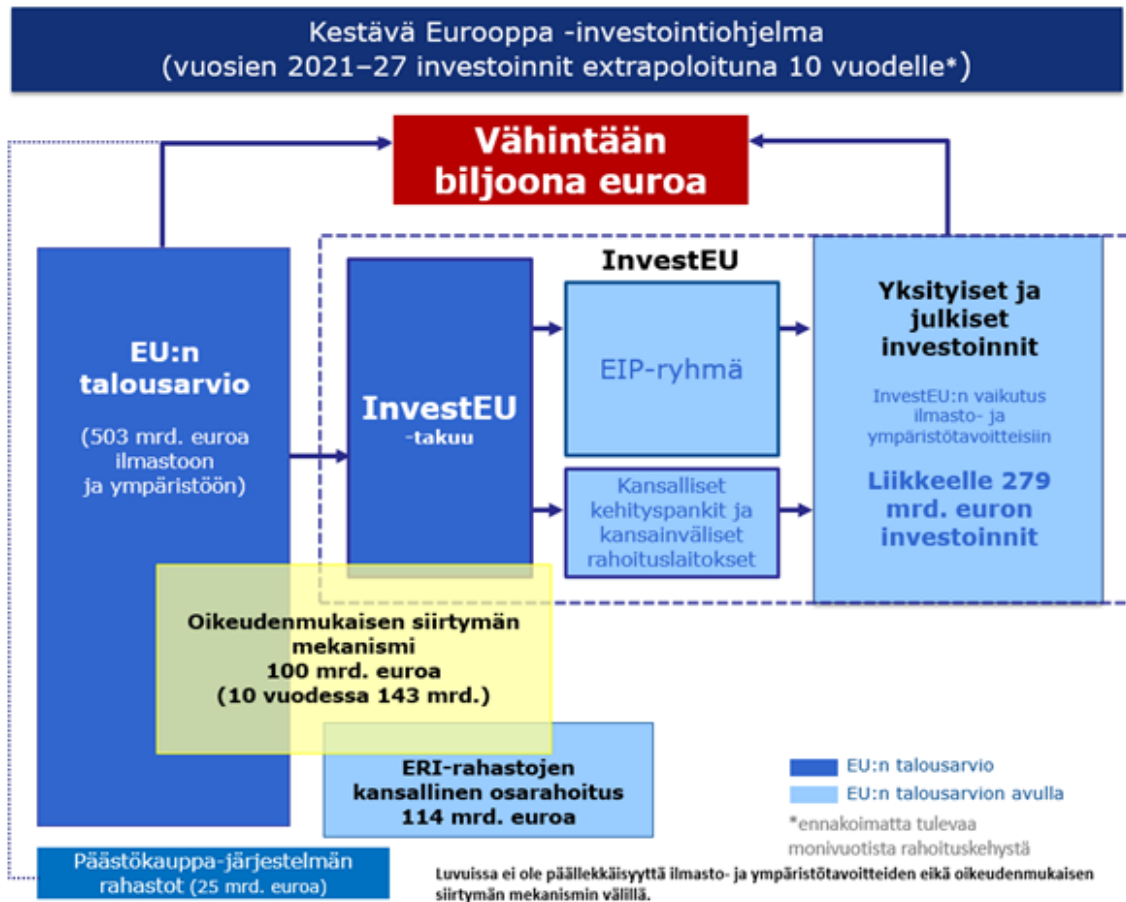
Kestävä Eurooppa -investointiohjelma
(vuosien 2021–27 investoinnit extrapoloituna 10 vuodelle*)

Vähintään biljoona euroa

EU:n talousarvio

(503 mrd. euroa ilmastoon ja ympäristöön)

InvestEU

InvestEU -takuu

EIP-ryhmä

Kansalliset kehityspankit ja kansainväliset rahoituslaitokset

Yksityiset ja julkiset investoinnit

InvestEU:n vaikutus ilmasto- ja ympäristötavoitteisiin

Liikkeelle 279 mrd. euron investoinnit

Oikeudenmukaisen siirtymän mekanismi
100 mrd. euroa
(10 vuodessa 143 mrd.)

ERI-rahastojen kansallinen osarahoitus
114 mrd. euroa

EU:n talousarvio
EU:n talousarvion avulla

*ennakoimatta tulevaa monivuotista rahoituskehystä

Päästökauppa-järjestelmän rahastot (25 mrd. euroa)

Luvuissa ei ole päällekkäisyyttä ilmasto- ja ympäristötavoitteiden eikä oikeudenmukaisen siirtymän mekanismin välillä.